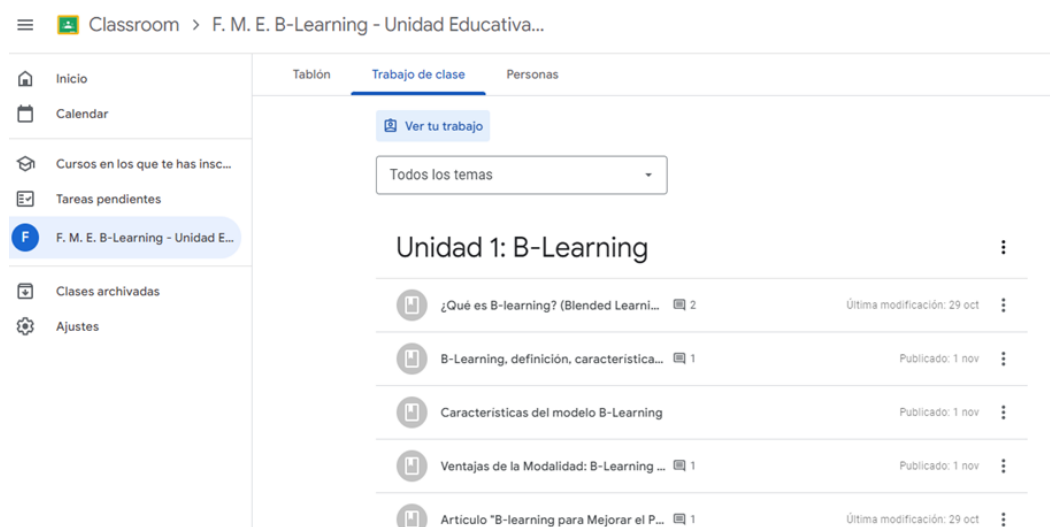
Classroom > F. M. E. B-Learning - Unidad Educativa...

Inicio
Calendar
Cursos en los que te has insc...
Tareas pendientes
F
F. M. E. B-Learning - Unidad E...
Clases archivadas
Ajustes

Tablón
Trabajo de clase
Personas

Ver tu trabajo

Todos los temas

Unidad 1: B-Learning

¿Qué es B-learning? (Blended Learni... 2
Última modificación: 29 oct

B-Learning, definición, característica... 1
Publicado: 1 nov

Características del modelo B-Learning
Publicado: 1 nov

Ventajas de la Modalidad: B-Learning ... 1
Publicado: 1 nov

Artículo "B-learning para Mejorar el P... 1
Última modificación: 29 oct